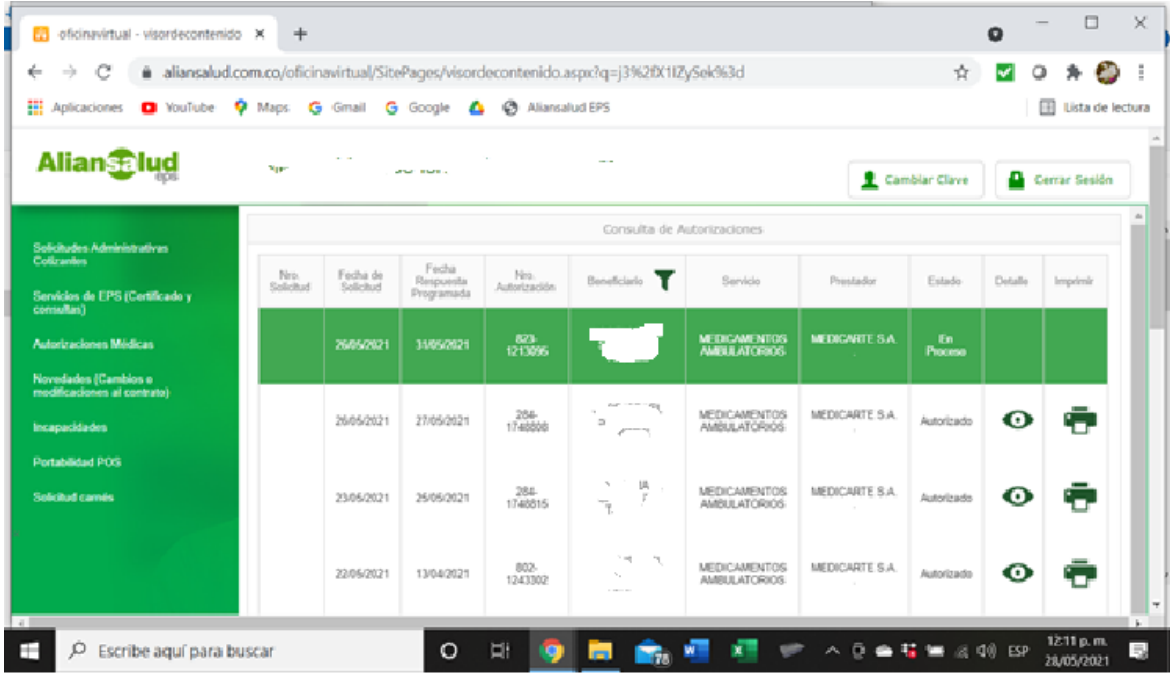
oficinavirtual - visordecontenido ×

aliansalud.com.co/oficinavirtual/SitePages/visordecontenido.aspx?q=j3%2fX1lZySek%3d

Aplicaciones YouTube Maps Gmail Google Aliansalud EPS Lista de lectura

Aliansalud eps

Cambiar Clave Cerrar Sesión

Solicitudes Administrativas Cotizantes
Servicios de EPS (Certificado y consultas)
Autorizaciones Médicas
Novedades (Cambios o modificaciones al contrato)
Incapacidades
Portabilidad POS
Solicitud carnés

Consulta de Autorizaciones

| Nro. Solicitud | Fecha de Solicitud | Fecha Respuesta Programada | Nro. Autorización | Beneficiario | Servicio | Prestador | Estado | Detalle | Imprimir |
|---|---|---|---|---|---|---|---|---|---|
| | 26/05/2021 | 31/05/2021 | 823-1213096 | | MEDICAMENTOS AMBULATORIOS | MEDICARTE S.A. | En Proceso | | |
| | 26/05/2021 | 27/05/2021 | 284-1748808 | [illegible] | MEDICAMENTOS AMBULATORIOS | MEDICARTE S.A. | Autorizado | | |
| | 23/05/2021 | 25/05/2021 | 284-1748515 | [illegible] | MEDICAMENTOS AMBULATORIOS | MEDICARTE S.A. | Autorizado | | |
| | 22/05/2021 | 13/04/2021 | 802-1243302 | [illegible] | MEDICAMENTOS AMBULATORIOS | MEDICARTE S.A. | Autorizado | | |

Escribe aquí para buscar

78

ESP 12:11 p. m. 28/05/2021